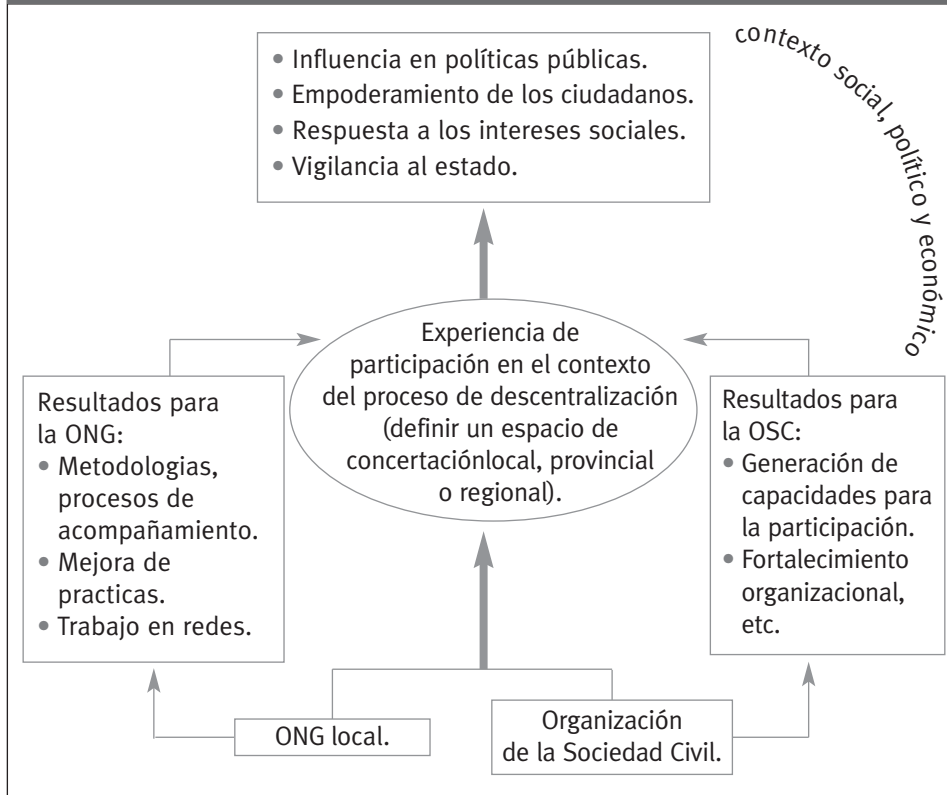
• Influencia en políticas públicas.
• Empoderamiento de los ciudadanos.
• Respuesta a los intereses sociales.
• Vigilancia al estado.

contexto social, político y económico

Experiencia de participación en el contexto del proceso de descentralización (definir un espacio de concertaciónlocal, provincial o regional).

Resultados para la ONG:
• Metodologias, procesos de acompañamiento.
• Mejora de practicas.
• Trabajo en redes.

Resultados para la OSC:
• Generación de capacidades para la participación.
• Fortalecimiento organizacional, etc.

ONG local.

Organización de la Sociedad Civil.